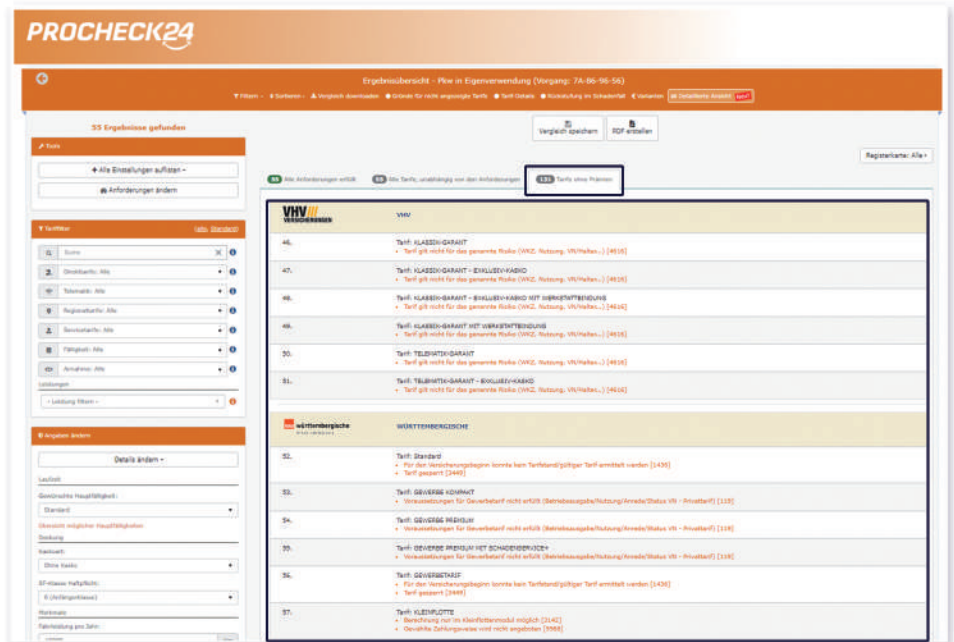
PROCHECK24

Ergebnisübersicht - Pkw in Eigenverwendung (Vorgang: 7A-86-96-56)

Filtern · Sortieren · Vergleich downloaden · Gründe für nicht angezeigte Tarifs · Tarif Details · Rückstufung im Schadenfall · Varianten · Detaillierte Ansicht

55 Ergebnisse gefunden

Tools

Alle Einstellungen auflisten

Anforderungen ändern

Tariffilter

Score

Direkttarife: Alle

Telematik: Alle

Regionaltarife: Alle

Servicetarife: Alle

Fälligkeit: Alle

Annahme: Alle

Leistungen

- Leistung filtern -

Angaben ändern

Details ändern

Laufzeit

Gewünschte Hauptfälligkeit

Standard

Übersicht möglicher Hauptfälligkeiten

Deckung

Kasko

Ohne Kasko

SF-Klasse Haftpflicht

0 (Anfängerklasse)

Fahrleistung pro Jahr

Vergleich speichern

PDF erstellen

Registerkarte: Alle

55 Alle Anforderungen erfüllt

55 Alle Tarife, unabhängig von den Anforderungen

135 Tarife ohne Prämien

VHV VERSICHERUNGEN

VHV

46. Tarif: KLASSIK-GARANT
- Tarif gilt nicht für das genannte Risiko (WKZ, Nutzung, VN/Halter...) [4616]

47. Tarif: KLASSIK-GARANT - EXKLUSIV-KASKO
- Tarif gilt nicht für das genannte Risiko (WKZ, Nutzung, VN/Halter...) [4616]

48. Tarif: KLASSIK-GARANT - EXKLUSIV-KASKO MIT WERKSTATTBINDUNG
- Tarif gilt nicht für das genannte Risiko (WKZ, Nutzung, VN/Halter...) [4616]

49. Tarif: KLASSIK-GARANT MIT WERKSTATTBINDUNG
- Tarif gilt nicht für das genannte Risiko (WKZ, Nutzung, VN/Halter...) [4616]

50. Tarif: TELEMATIK-GARANT
- Tarif gilt nicht für das genannte Risiko (WKZ, Nutzung, VN/Halter...) [4616]

51. Tarif: TELEMATIK-GARANT - EXKLUSIV-KASKO
- Tarif gilt nicht für das genannte Risiko (WKZ, Nutzung, VN/Halter...) [4616]

württembergische

WÜRTTEMBERGISCHE

52. Tarif: Standard
- Für den Versicherungsbeginn konnte kein Tarifstand/gültiger Tarif ermittelt werden [1436]
- Tarif gesperrt [2449]

53. Tarif: GEWERBE KOMPAKT
- Voraussetzungen für Gewerbetarif nicht erfüllt (Betriebsausgabe/Nutzung/Anrede/Status VN - Privattarif) [118]

54. Tarif: GEWERBE PREMIUM
- Voraussetzungen für Gewerbetarif nicht erfüllt (Betriebsausgabe/Nutzung/Anrede/Status VN - Privattarif) [118]

55. Tarif: GEWERBE PREMIUM MIT SCHADENSERVICE
- Voraussetzungen für Gewerbetarif nicht erfüllt (Betriebsausgabe/Nutzung/Anrede/Status VN - Privattarif) [118]

56. Tarif: GEWERBETARIF
- Für den Versicherungsbeginn konnte kein Tarifstand/gültiger Tarif ermittelt werden [1436]
- Tarif gesperrt [2449]

57. Tarif: KLEINFLOTTE
- Berechnung nur im Kleinflottenmodul möglich [3142]
- Gewählte Zahlungsweise wird nicht angeboten [3968]